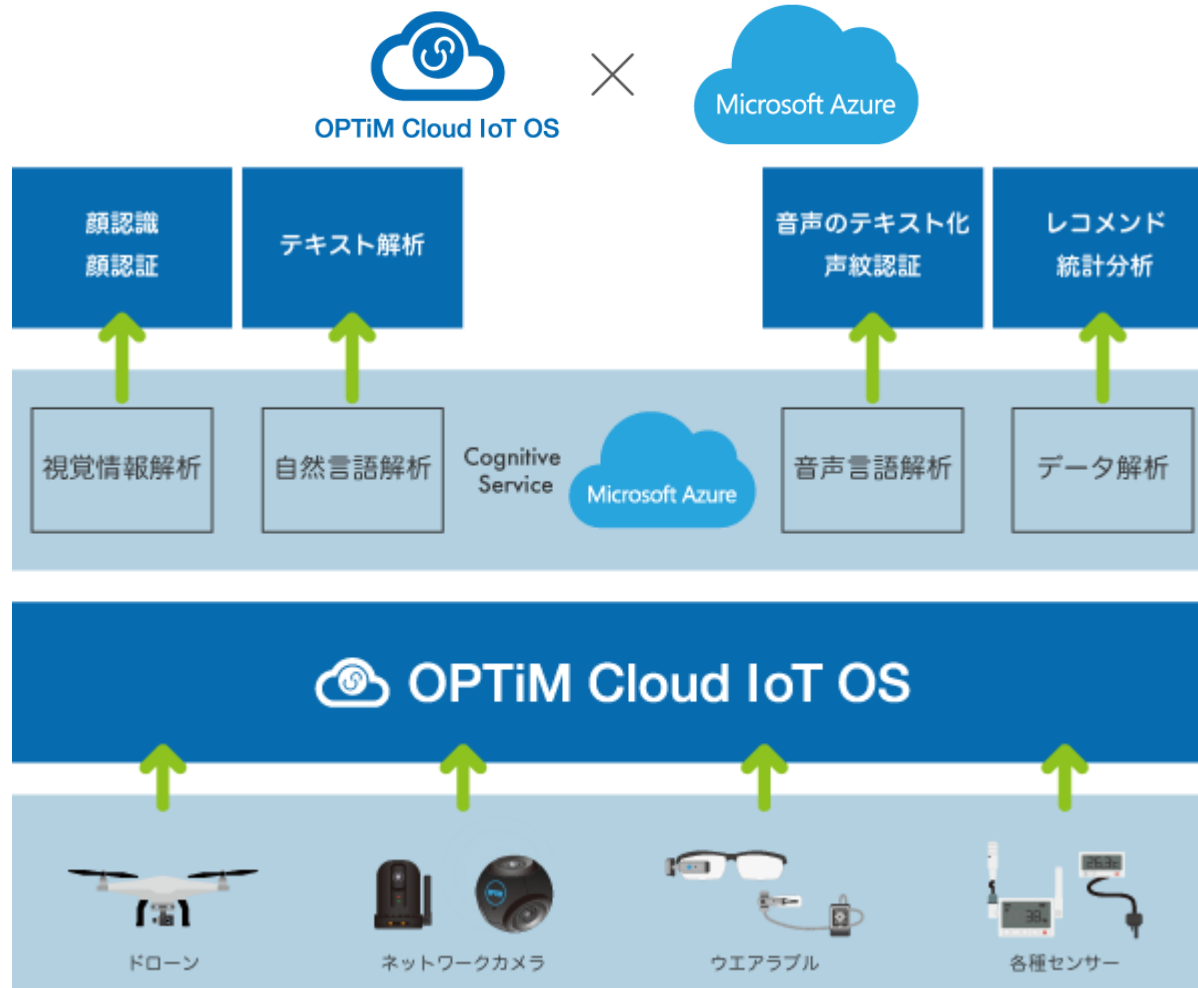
OPTiM Cloud IoT OS

Microsoft Azure

顔認識
顔認証

テキスト解析

音声のテキスト化
声紋認証

レコメンド
統計分析

視覚情報解析

自然言語解析

Cognitive Service

Microsoft Azure

音声言語解析

データ解析

OPTiM Cloud IoT OS

ドローン

ネットワークカメラ

ウエアラブル

各種センサー